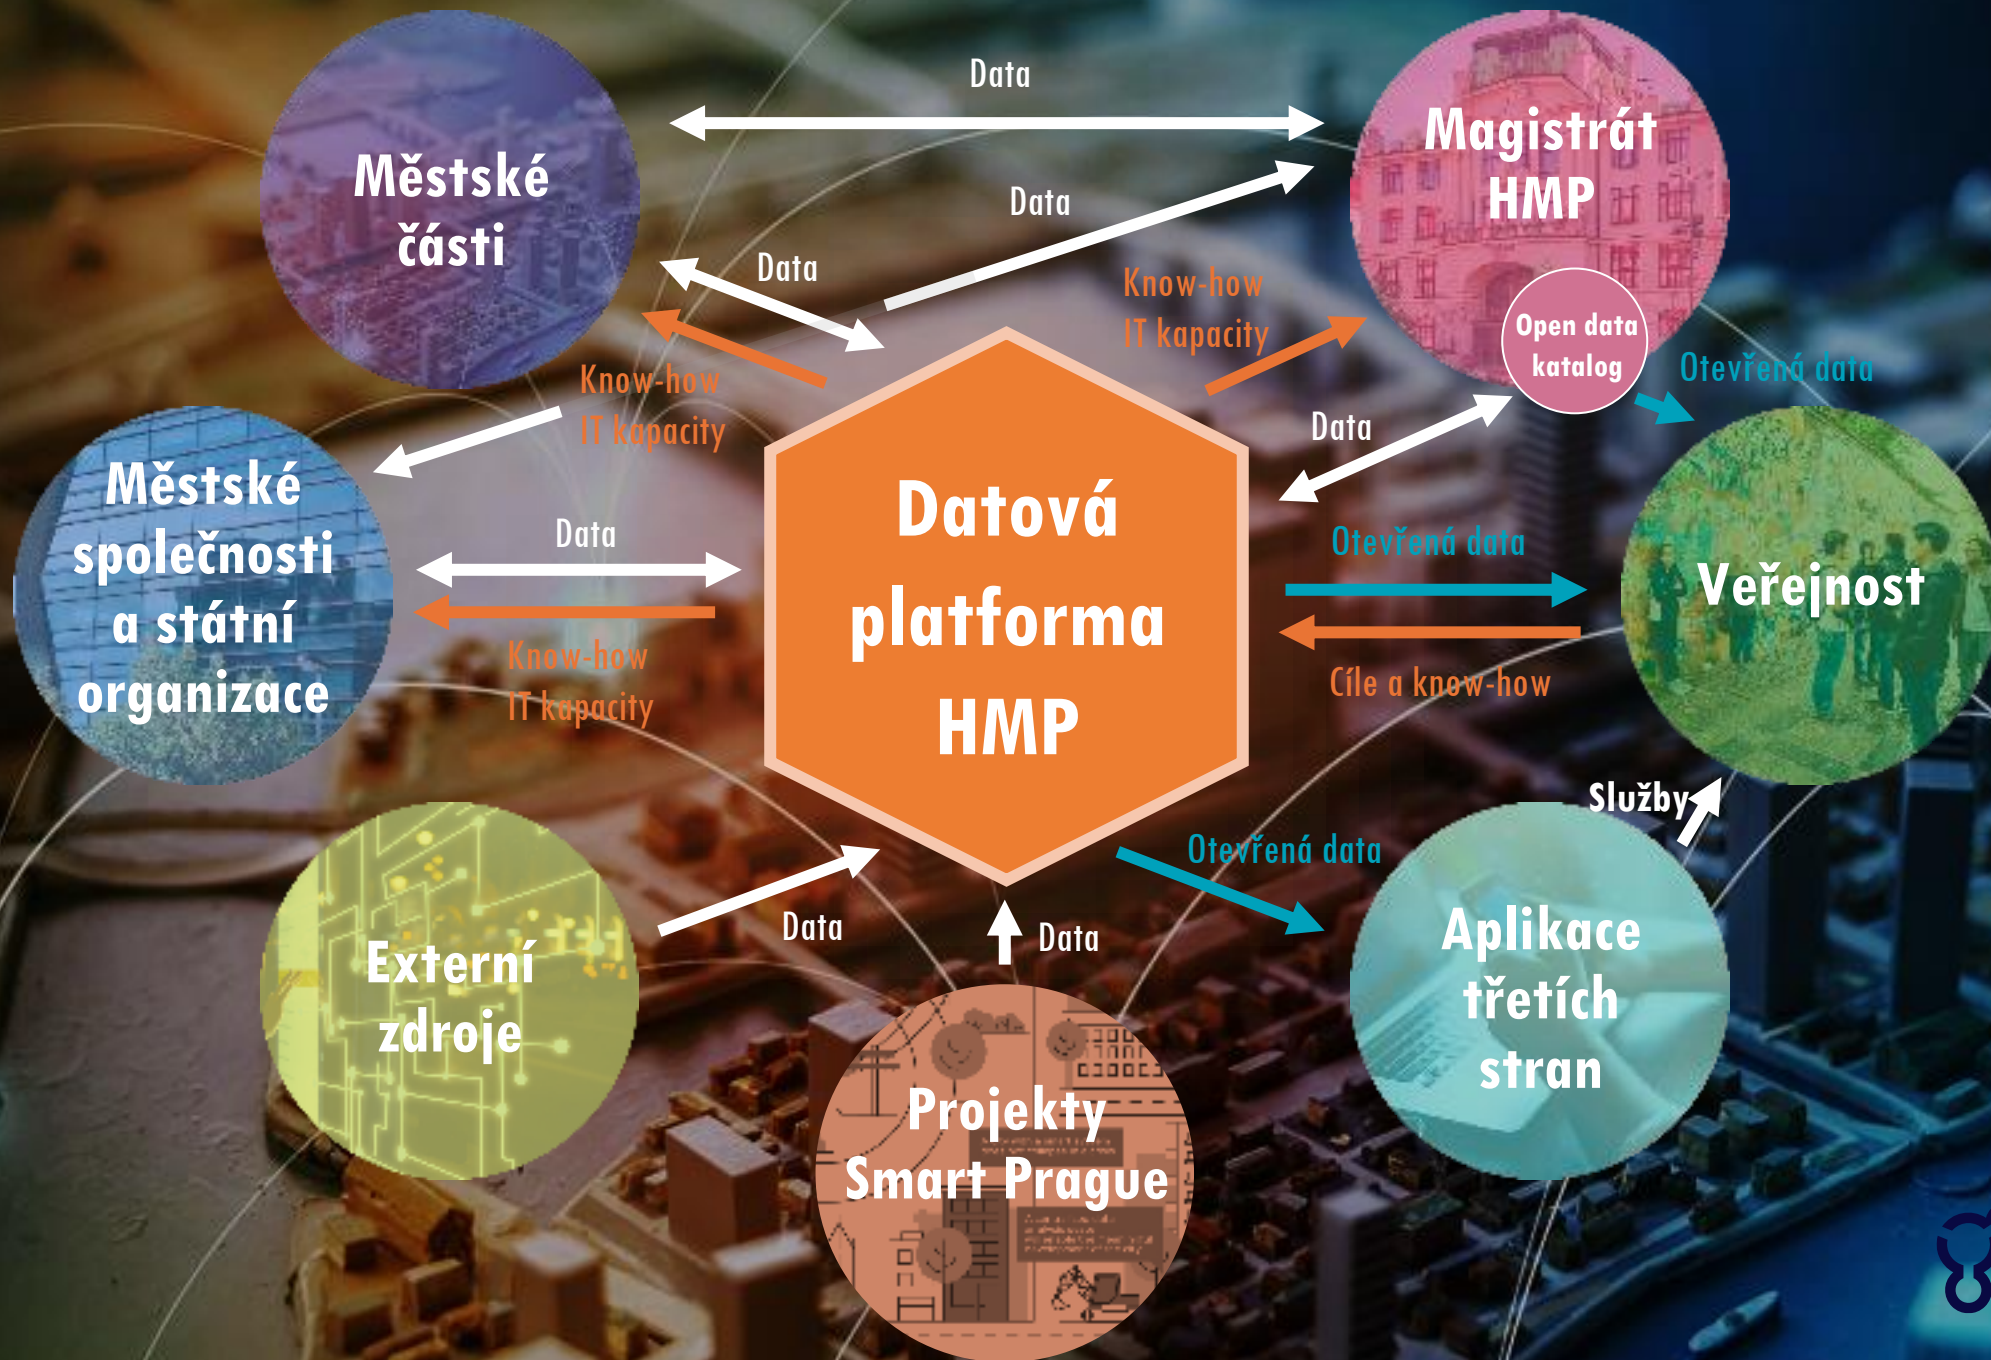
Data

Městské části

Data

Magistrát HMP

Data

Know-how
IT kapacity

Open data katalog

Know-how
IT kapacity

Otevřená data

Data

Městské společnosti a státní organizace

Data

Datová platforma HMP

Otevřená data

Veřejnost

Know-how
IT kapacity

Cíle a know-how

Služby

Otevřená data

Externí zdroje

Data

Data

Aplikace třetích stran

Projekty Smart Prague